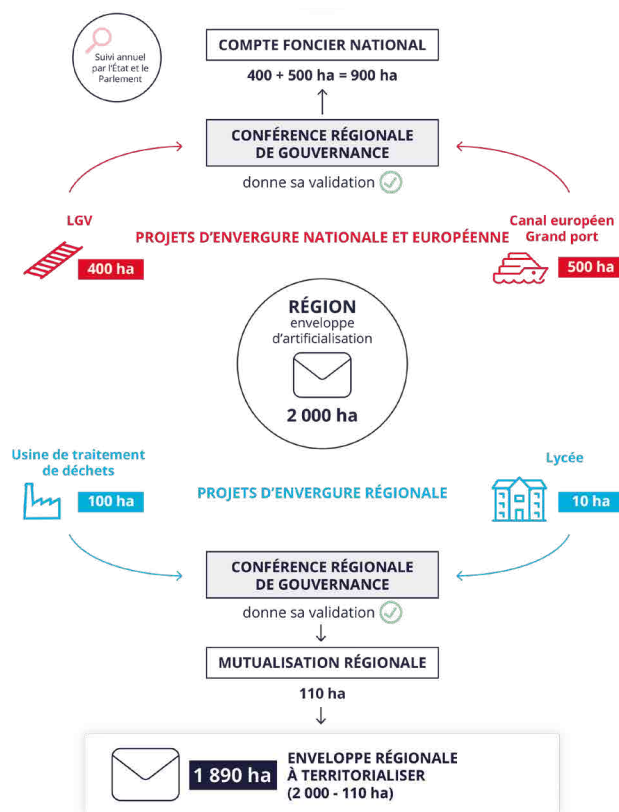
Suivi annuel par l'État et le Parlement

COMPTE FONCIER NATIONAL

400 + 500 ha = 900 ha

CONFÉRENCE RÉGIONALE DE GOUVERNANCE

donne sa validation

LGV

400 ha

PROJETS D'ENVERGURE NATIONALE ET EUROPÉENNE

Canal européen Grand port

500 ha

RÉGION
enveloppe d'artificialisation

2 000 ha

Usine de traitement de déchets

100 ha

PROJETS D'ENVERGURE RÉGIONALE

Lycée

10 ha

CONFÉRENCE RÉGIONALE DE GOUVERNANCE

donne sa validation

MUTUALISATION RÉGIONALE

110 ha

1 890 ha

ENVELOPPE RÉGIONALE À TERRITORIALISER (2 000 - 110 ha)